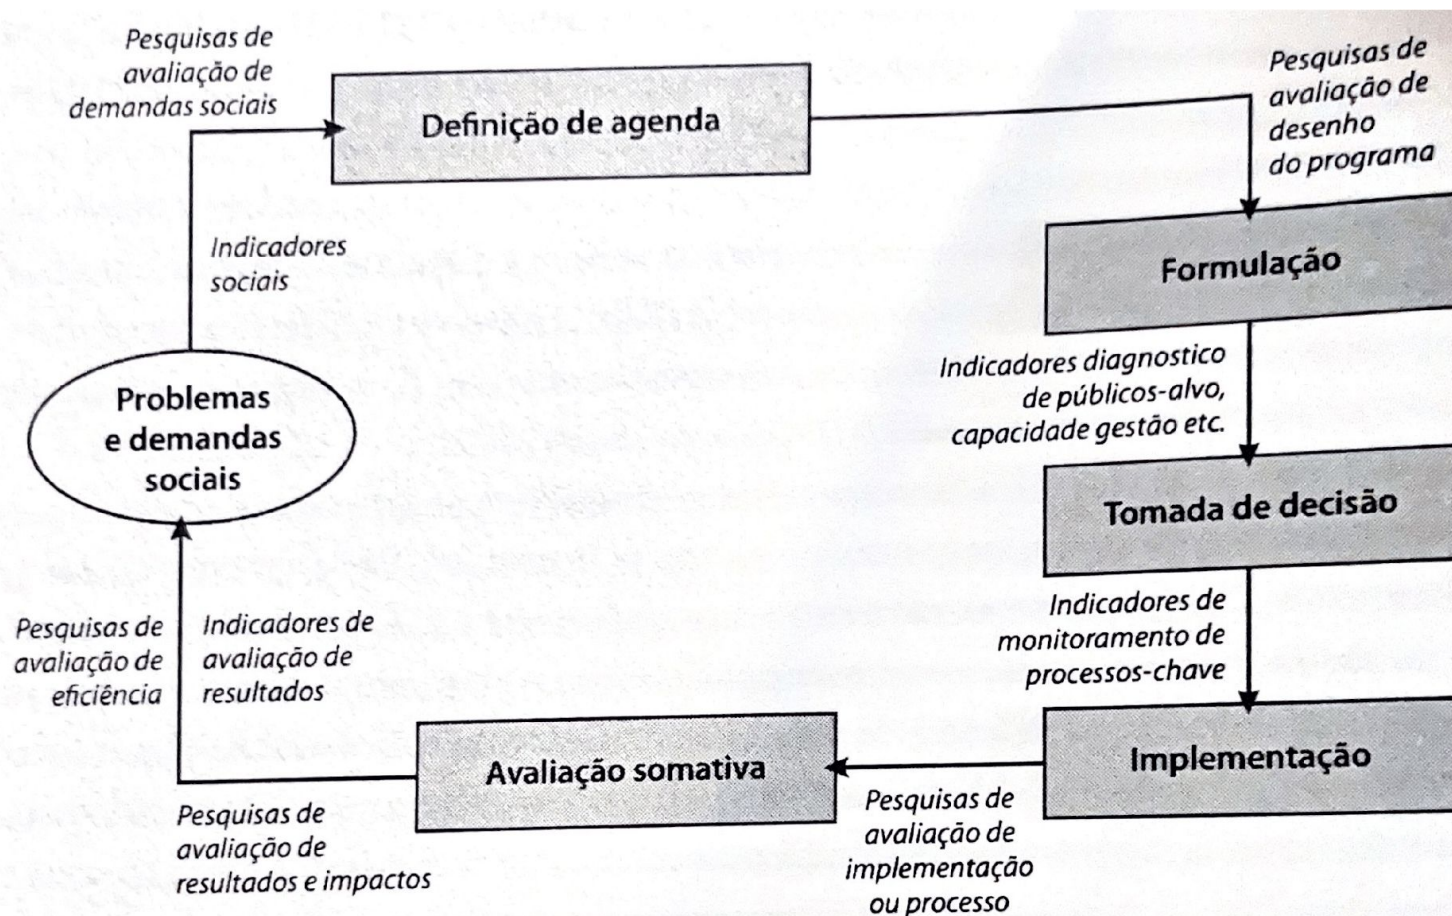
Pesquisas de avaliação de demandas sociais

Definição de agenda

Pesquisas de avaliação de desenho do programa

Indicadores sociais

Formulação

Problemas e demandas sociais

Indicadores diagnostico de públicos-alvo, capacidade gestão etc.

Tomada de decisão

Indicadores de monitoramento de processos-chave

Pesquisas de avaliação de eficiência

Indicadores de avaliação de resultados

Avaliação somativa

Implementação

Pesquisas de avaliação de resultados e impactos

Pesquisas de avaliação de implementação ou processo